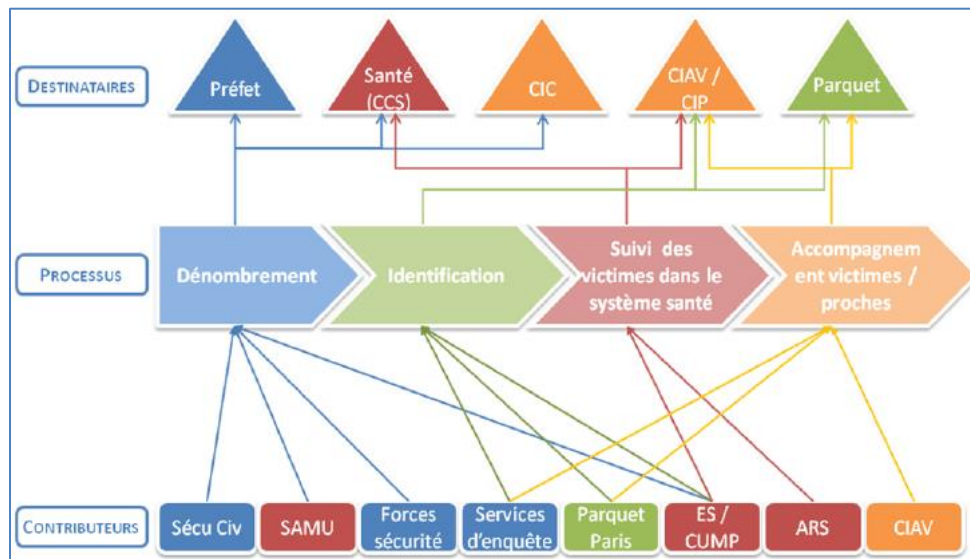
DESTINATAIRES

Préfet

Santé (CCS)

CIC

CIAV / CIP

Parquet

PROCESSUS

Dénombrement

Identification

Suivi des victimes dans le système santé

Accompagnement victimes / proches

CONTRIBUTEURS

Sécu Civ

SAMU

Forces sécurité

Services d'enquête

Parquet Paris

ES / CUMP

ARS

CIAV